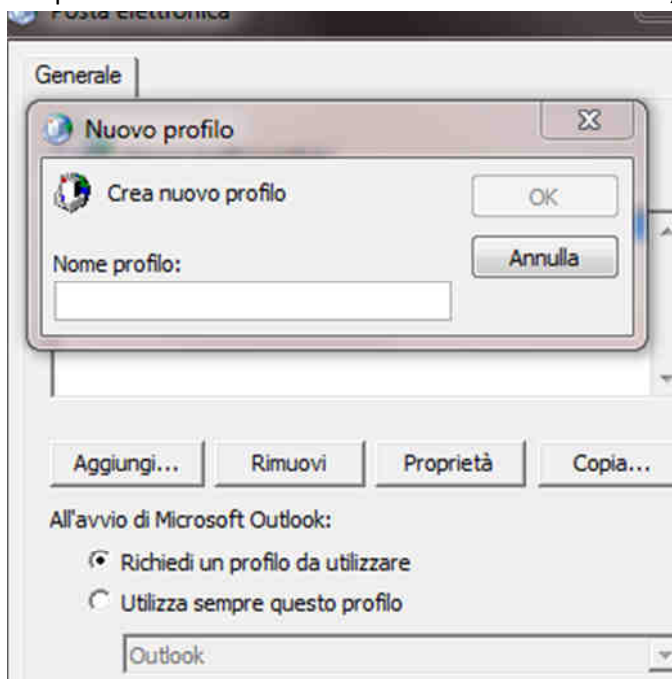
Posta elettronica

Generale

Nuovo profilo

Crea nuovo profilo

OK

Annulla

Nome profilo:

Aggiungi...

Rimuovi

Proprietà

Copia...

All'avvio di Microsoft Outlook:

Richiedi un profilo da utilizzare

Utilizza sempre questo profilo

Outlook